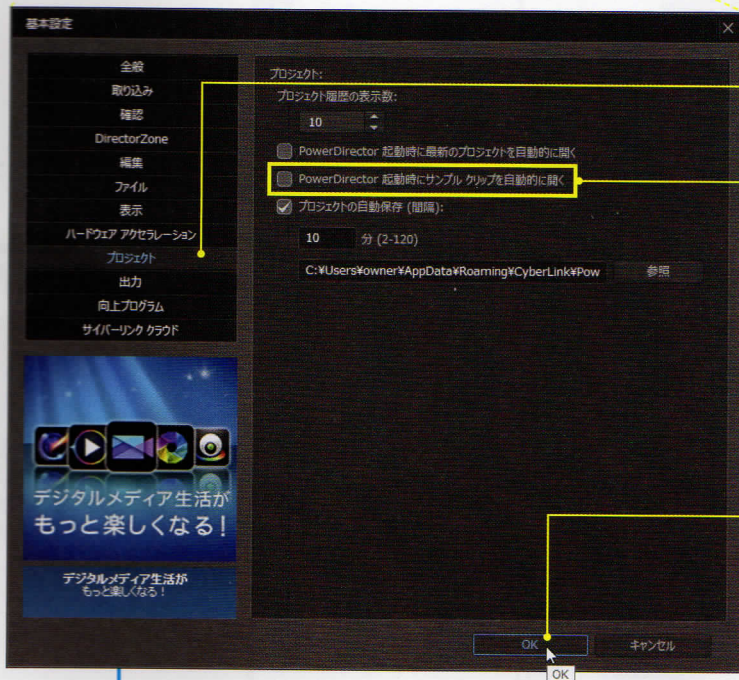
基本設定

全般
取り込み
確認
DirectorZone
編集
ファイル
表示
ハードウェア アクセラレーション
プロジェクト
出力
向上プログラム
サイバーリンク クラウド

デジタルメディア生活が
もっと楽しくなる！

デジタルメディア生活が
もっと楽しくなる！

プロジェクト:
プロジェクト履歴の表示数:
10
PowerDirector 起動時に最新のプロジェクトを自動的に開く
PowerDirector 起動時にサンプル クリップを自動的に開く
プロジェクトの自動保存 (間隔):
10 分 (2-120)
C:¥Users¥owner¥AppData¥Roaming¥CyberLink¥Pow
参照

OK
キャンセル
OK